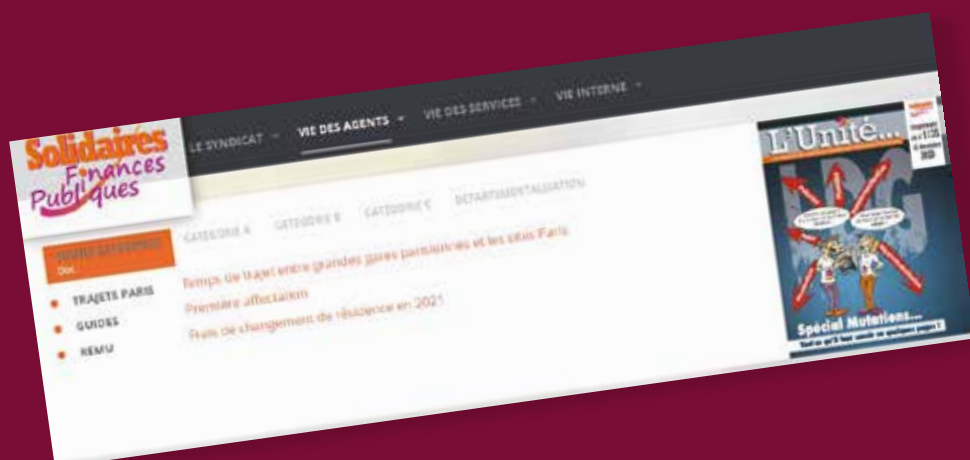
Solidaires Finances Publiques

LE SYNDICAT VIE DES AGENTS VIE DES SERVICES VIE INTERNE

CATEGORIE A CATEGORIE B CATEGORIE C DEPARTEMENTALISATION

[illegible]

TRAJETS PARIS
GUIDES
REMU

Temps de trajet entre grandes gares parisiennes et les sites Paris
Première affectation
Frais de changement de résidence en 2021

L'Unité...

Spécial Mutations...